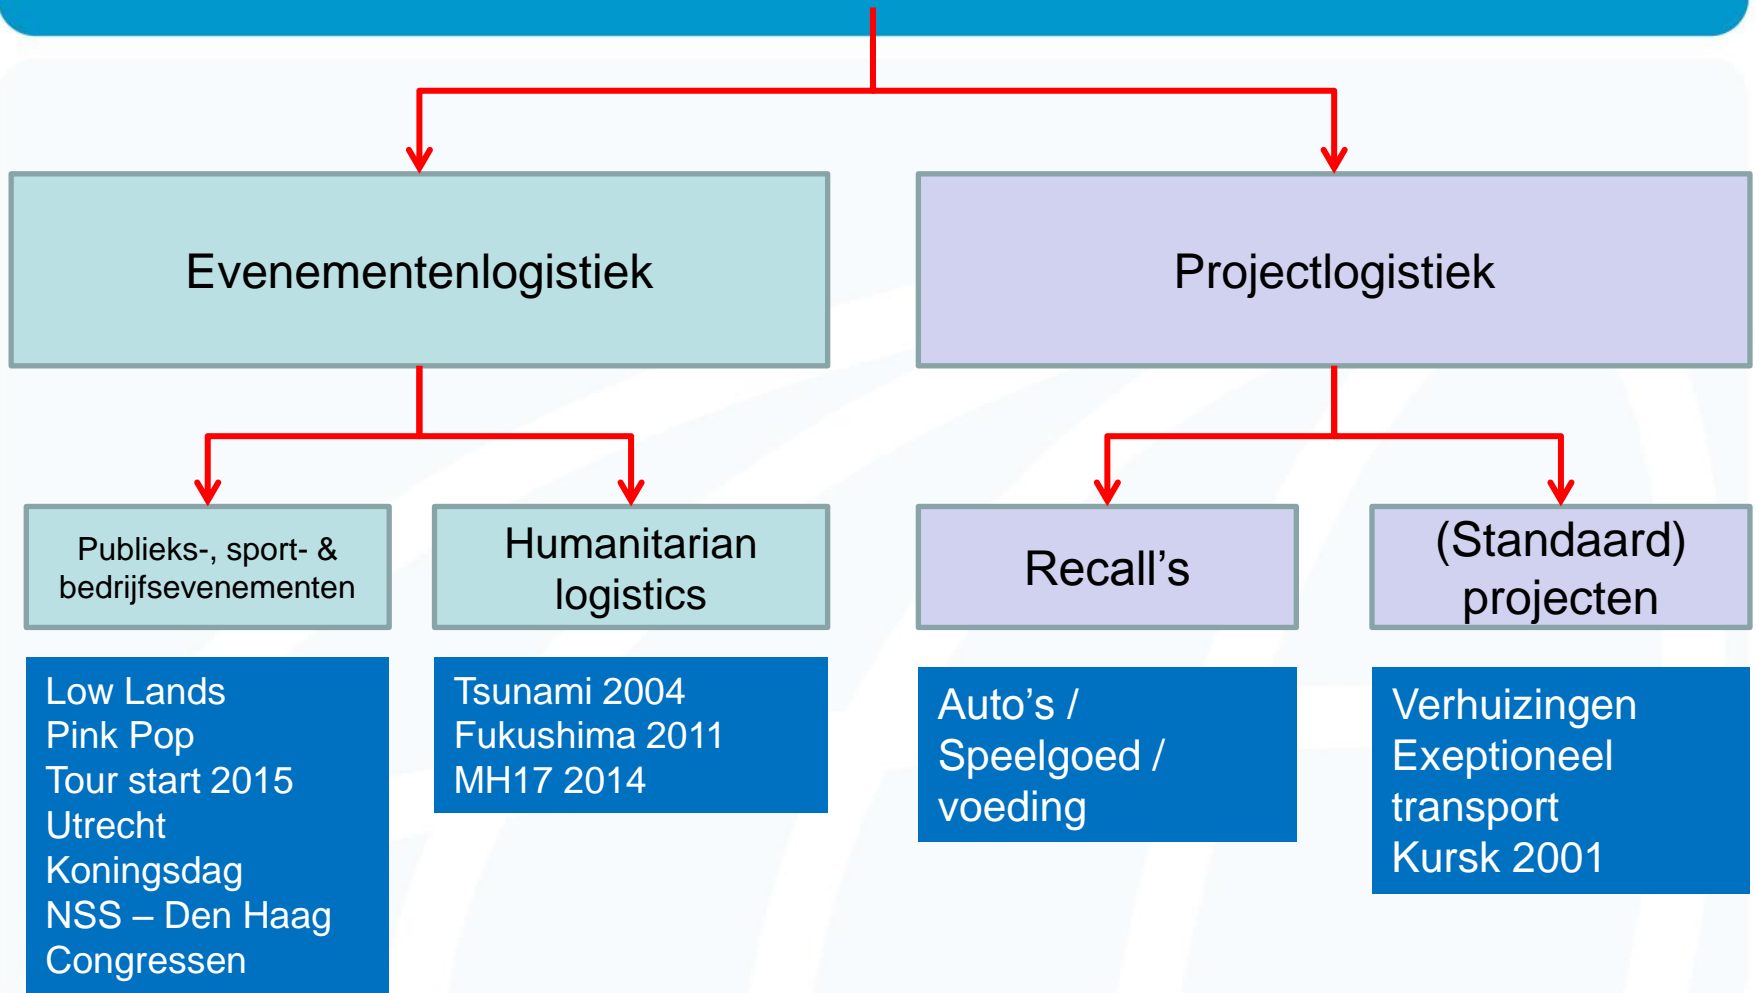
Evenementenlogistiek

Projectlogistiek

Publieks-, sport- & bedrijfsevenementen

Humanitarian logistics

Recall’s

(Standaard) projecten

Low Lands
Pink Pop
Tour start 2015 Utrecht
Koningsdag
NSS – Den Haag
Congressen

Tsunami 2004
Fukushima 2011
MH17 2014

Auto’s / Speelgoed / voeding

Verhuizingen
Exeptioneel transport
Kursk 2001